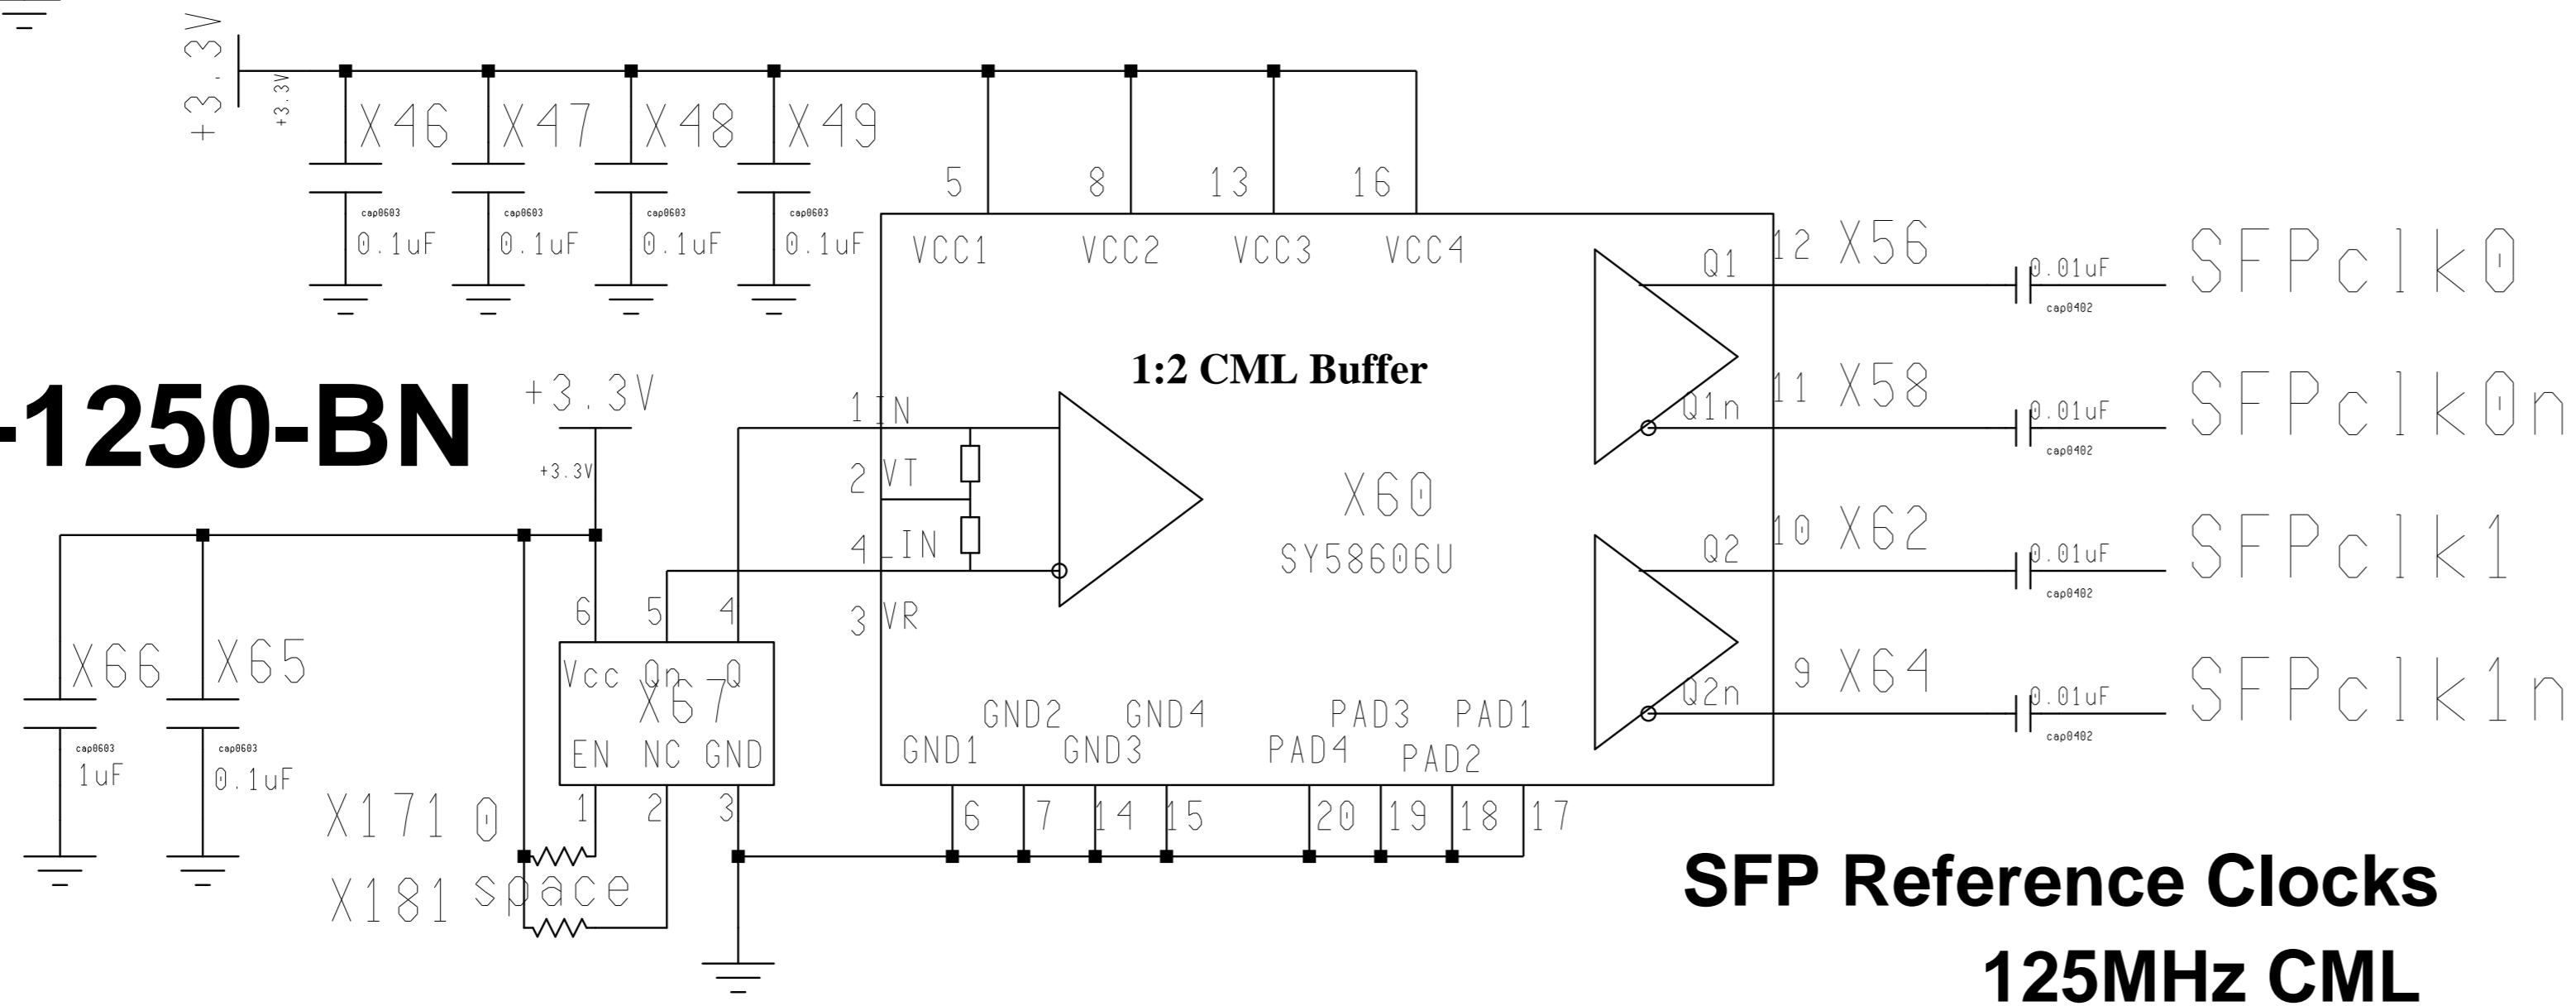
+3.3V
+3.3V
X46
X47
X48
X49
cap0603
0.1uF
cap0603
0.1uF
cap0603
0.1uF
cap0603
0.1uF
5
8
13
16
VCC1
VCC2
VCC3
VCC4
12 X56
Q1
0.01uF
cap0402
SFPclk0
1:2 CML Buffer
11 X58
Q1n
0.01uF
cap0402
SFPclk0n
-1250-BN
+3.3V
+3.3V
1 IN
2 VT
4 IN
3 VR
X60
SY58606U
10 X62
Q2
0.01uF
cap0402
SFPclk1
9 X64
Q2n
0.01uF
cap0402
SFPclk1n
6
5
4
X66
X65
Vcc
Qn
Q
X67
EN
NC
GND
cap0603
1uF
cap0603
0.1uF
GND2
GND4
GND1
GND3
PAD3
PAD1
PAD4
PAD2
X171 0
X181 space
1
2
3
6
7
14
15
20
19
18
17
SFP Reference Clocks
125MHz CML